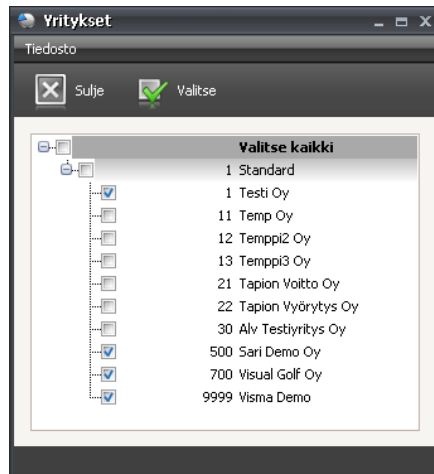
Yritykset

Tiedosto

Sulje Valitse

Valitse kaikki
1 Standard
1 Testi Oy
11 Temp Oy
12 Temppi2 Oy
13 Temppi3 Oy
21 Tapion Voitto Oy
22 Tapion Vyörytys Oy
30 Alv Testiyritys Oy
500 Sari Demo Oy
700 Visual Golf Oy
9999 Visma Demo